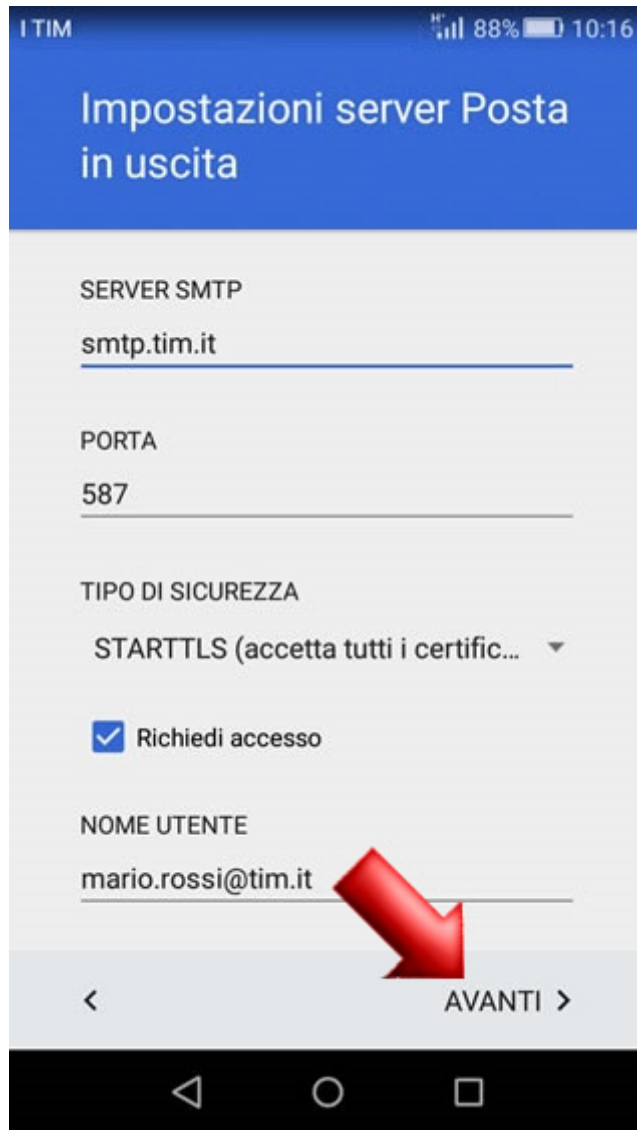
I TIM

88% 10:16

Impostazioni server Posta in uscita

SERVER SMTP

smtp.tim.it

PORTA

587

TIPO DI SICUREZZA

STARTTLS (accetta tutti i certific...

Richiedi accesso

NOME UTENTE

mario.rossi@tim.it

<

AVANTI >